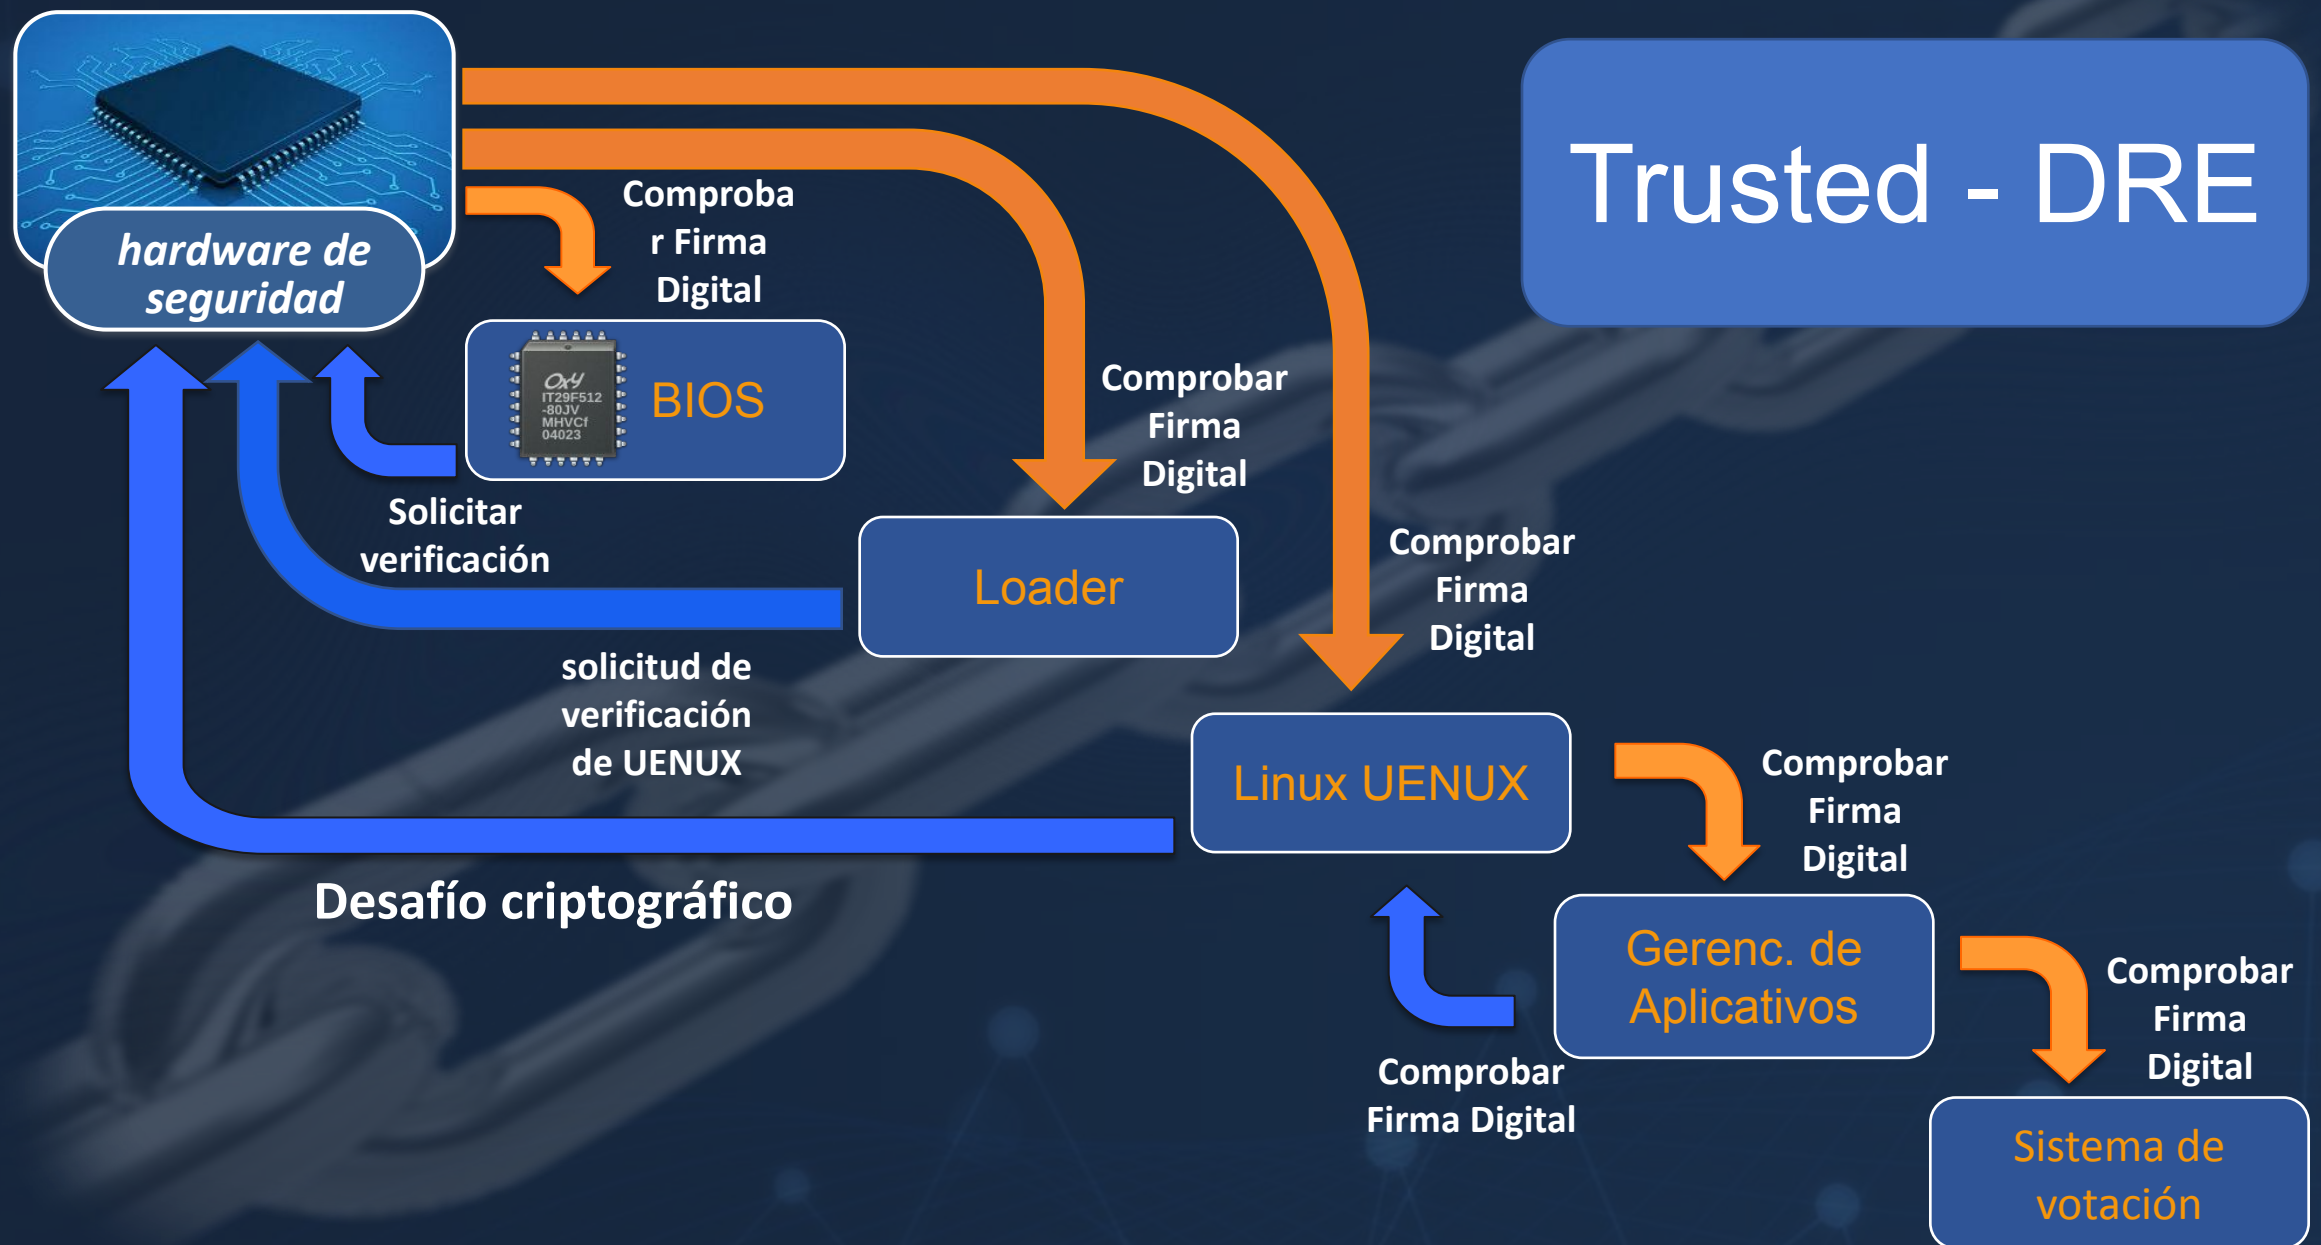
Trusted - DRE

hardware de seguridad

Comprobar Firma Digital

BIOS

Solicitar verificación

Comprobar Firma Digital

Loader

solicitud de verificación de UENUX

Comprobar Firma Digital

Linux UENUX

Desafío criptográfico

Comprobar Firma Digital

Gerenc. de Aplicativos

Comprobar Firma Digital

Comprobar Firma Digital

Sistema de votación